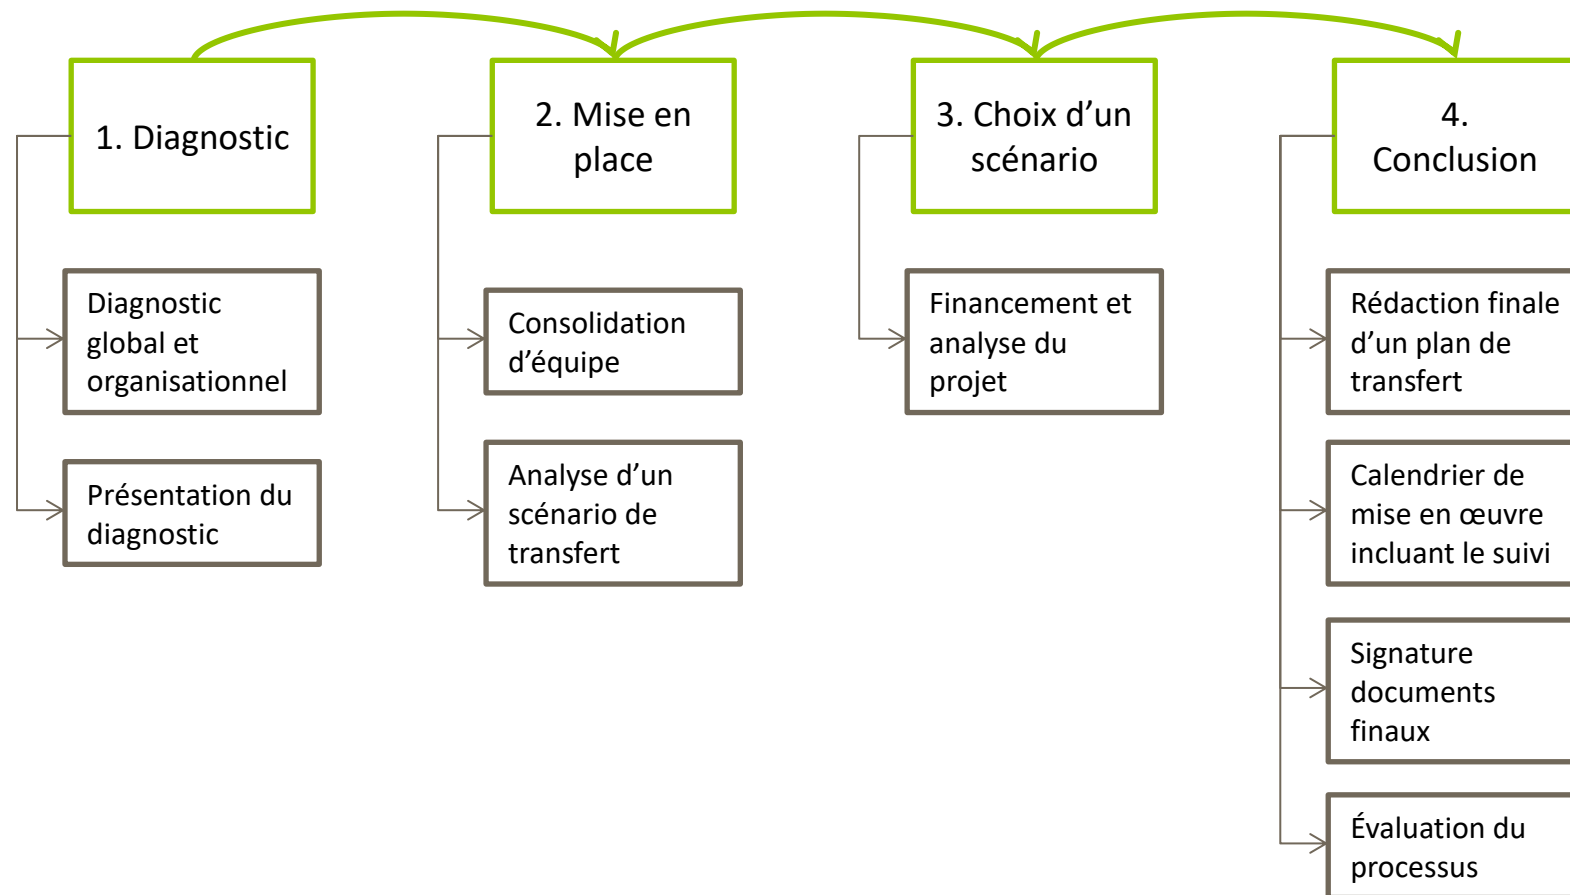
1. Diagnostic

Diagnostic global et organisationnel

Présentation du diagnostic

2. Mise en place

Consolidation d'équipe

Analyse d'un scénario de transfert

3. Choix d'un scénario

Financement et analyse du projet

4. Conclusion

Rédaction finale d'un plan de transfert

Calendrier de mise en œuvre incluant le suivi

Signature documents finaux

Évaluation du processus